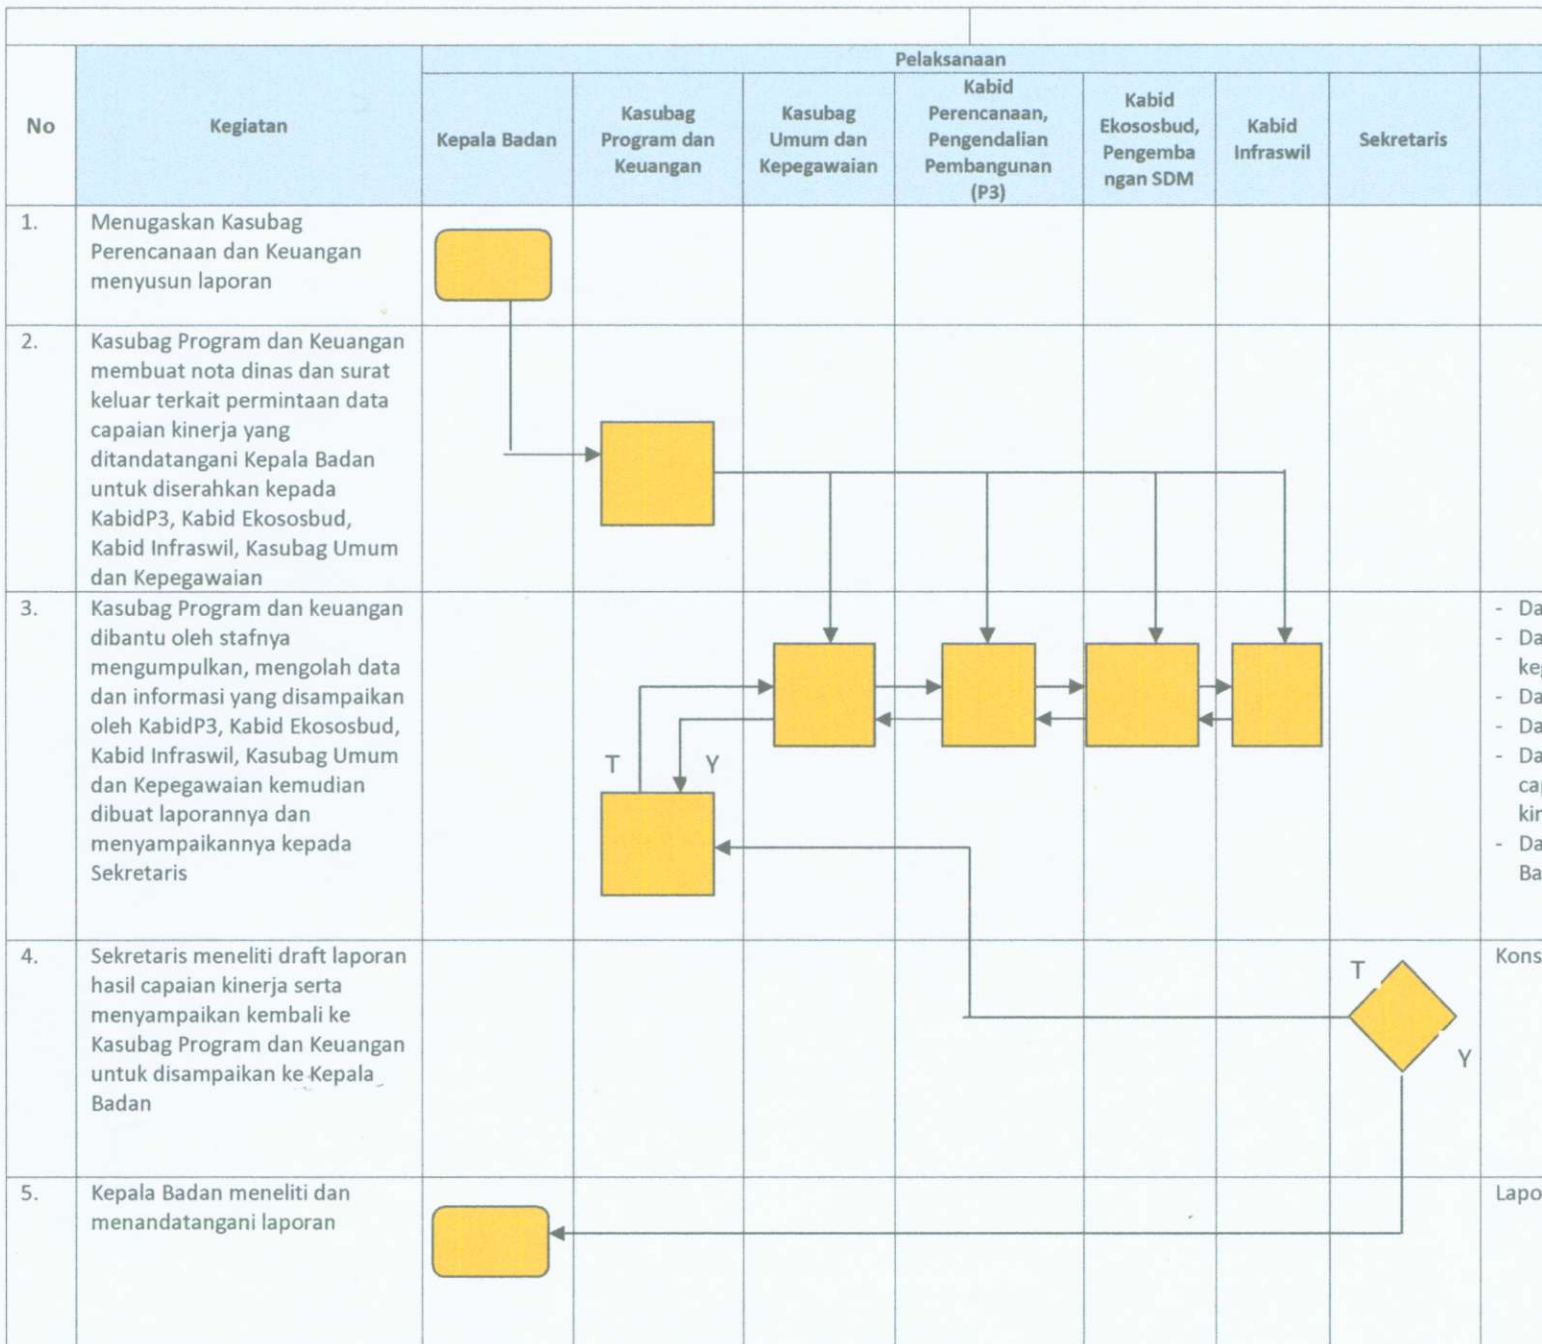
| No | Kegiatan | Pelaksanaan | | | | | | | |
|---|---|---|---|---|---|---|---|---|---|
| | | Kepala Badan | Kasubag Program dan Keuangan | Kasubag Umum dan Kepegawaian | Kabid Perencanaan, Pengendalian Pembangunan (P3) | Kabid Ekososbud, Pengembangan SDM | Kabid Infraswil | Sekretaris | |
| 1. | Menugaskan Kasubag Perencanaan dan Keuangan menyusun laporan | | | | | | | | |
| 2. | Kasubag Program dan Keuangan membuat nota dinas dan surat keluar terkait permintaan data capaian kinerja yang ditandatangani Kepala Badan untuk diserahkan kepada KabidP3, Kabid Ekososbud, Kabid Infraswil, Kasubag Umum dan Kepegawaian | | | | | | | | |
| 3. | Kasubag Program dan keuangan dibantu oleh stafnya mengumpulkan, mengolah data dan informasi yang disampaikan oleh KabidP3, Kabid Ekososbud, Kabid Infraswil, Kasubag Umum dan Kepegawaian kemudian dibuat laporannya dan menyampaikannya kepada Sekretaris | | T Y | | | | | | - Da - Da ke - Da - Da - Da ca kir - Da Ba |
| 4. | Sekretaris meneliti draft laporan hasil capaian kinerja serta menyampaikan kembali ke Kasubag Program dan Keuangan untuk disampaikan ke Kepala Badan | | | | | | | T Y | Kons |
| 5. | Kepala Badan meneliti dan menandatangani laporan | | | | | | | | Lapo |